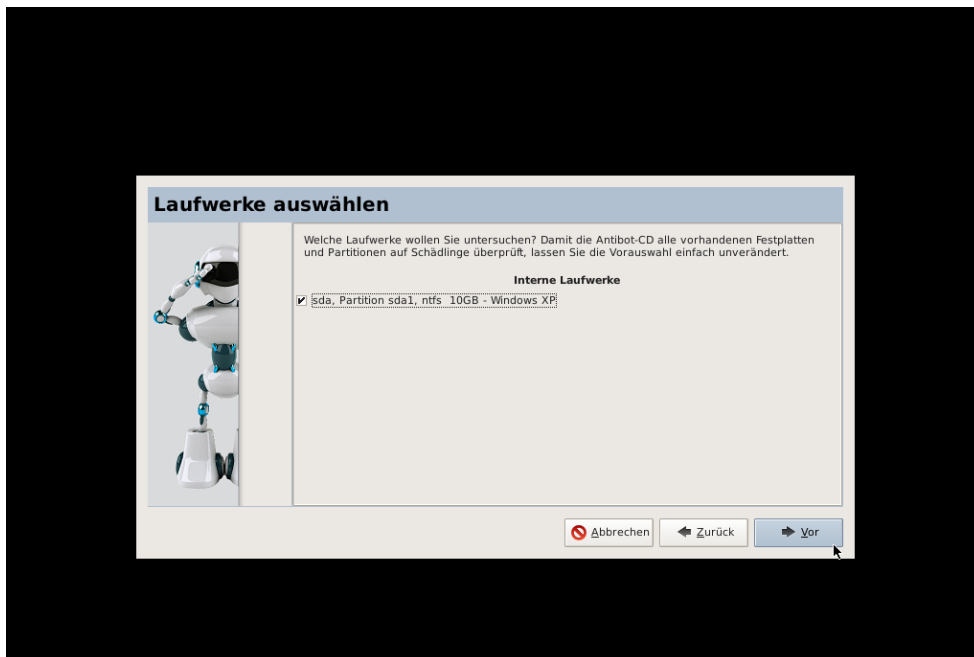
Laufwerke auswählen

Welche Laufwerke wollen Sie untersuchen? Damit die Antibot-CD alle vorhandenen Festplatten und Partitionen auf Schädlinge überprüft, lassen Sie die Vorauswahl einfach unverändert.

Interne Laufwerke

sda, Partition sda1, ntfs 10GB - Windows XP

Abbrechen
Zurück
Vor